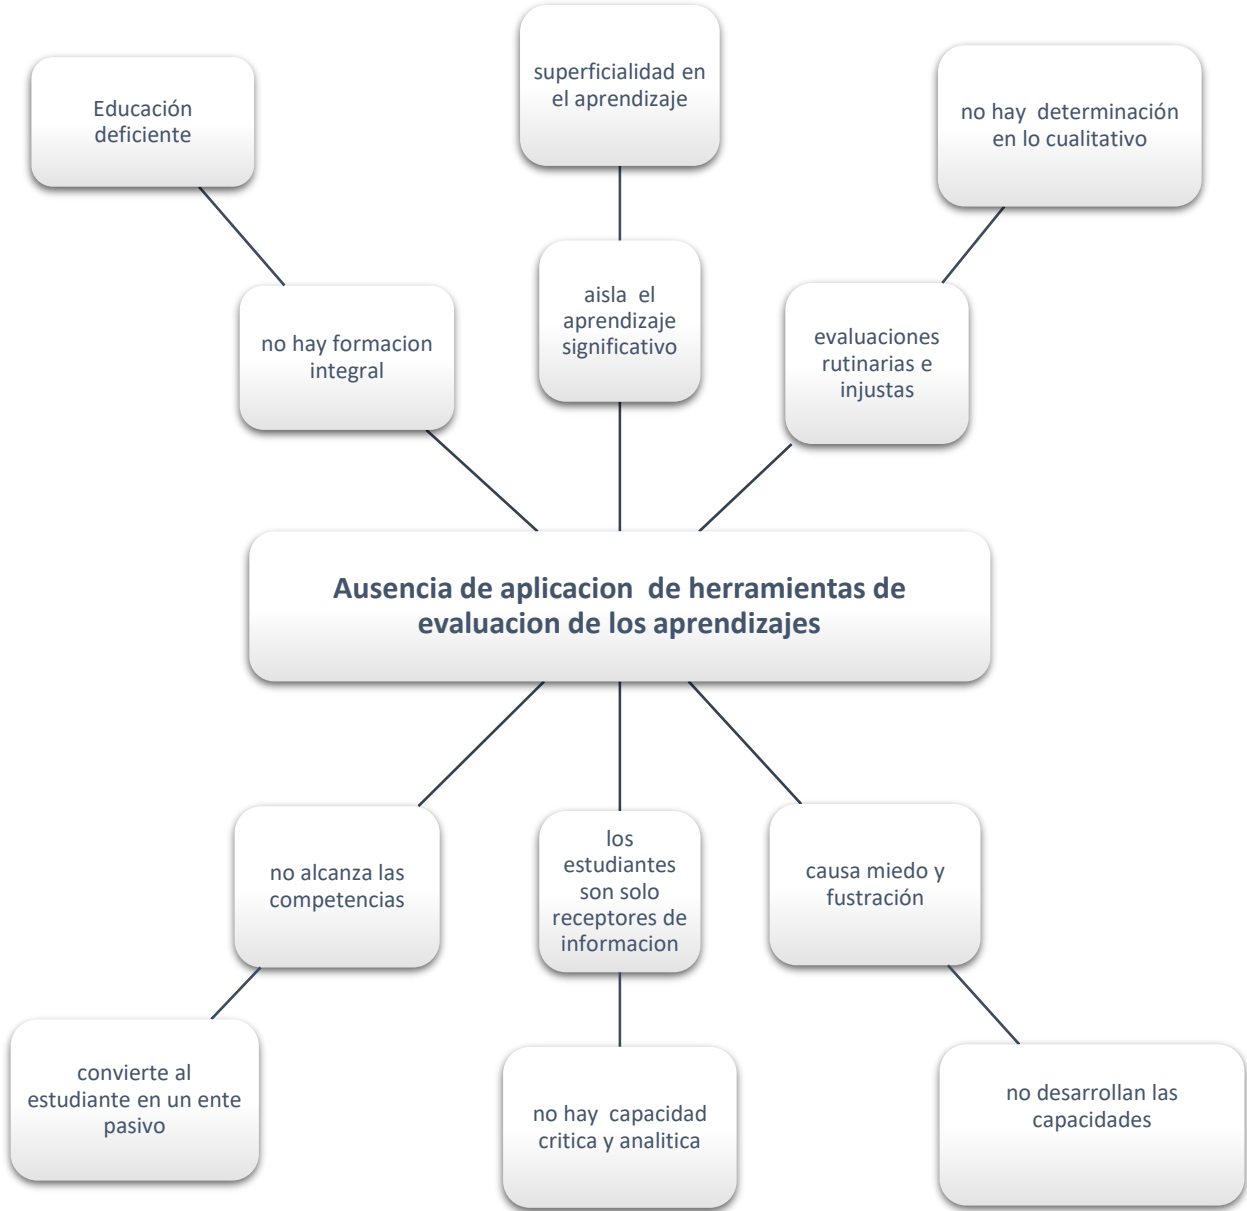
superficialidad en el aprendizaje

Educación deficiente

no hay determinación en lo cualitativo

aisla el aprendizaje significativo

no hay formacion integral

evaluaciones rutinarias e injustas

Ausencia de aplicacion de herramientas de evaluacion de los aprendizajes

no alcanza las competencias

los estudiantes son solo receptores de informacion

causa miedo y fustración

convierte al estudiante en un ente pasivo

no hay capacidad critica y analitica

no desarrollan las capacidades